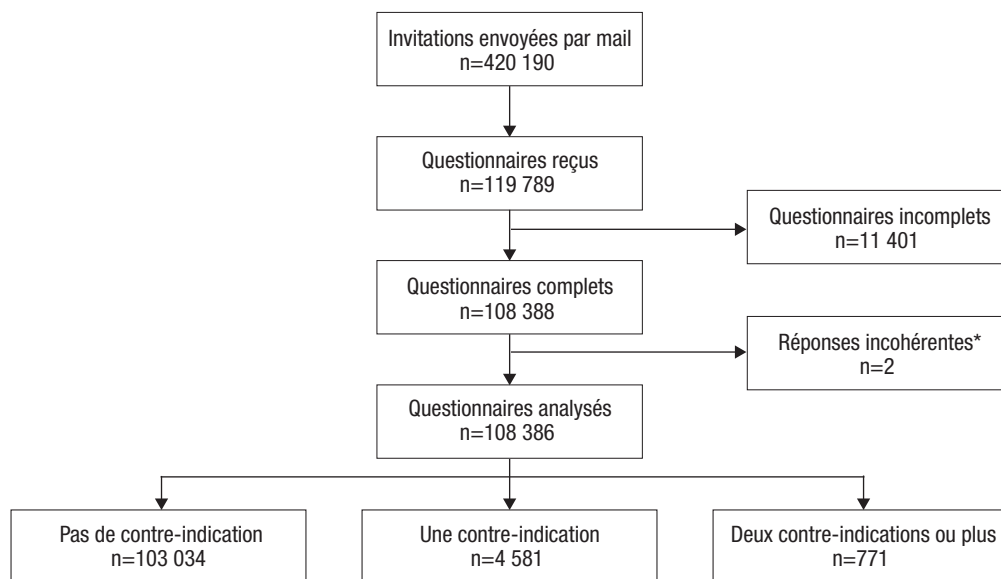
Invitations envoyées par mail
n=420 190

Questionnaires reçus
n=119 789

Questionnaires incomplets
n=11 401

Questionnaires complets
n=108 388

Réponses incohérentes*
n=2

Questionnaires analysés
n=108 386

Pas de contre-indication
n=103 034

Une contre-indication
n=4 581

Deux contre-indications ou plus
n=771